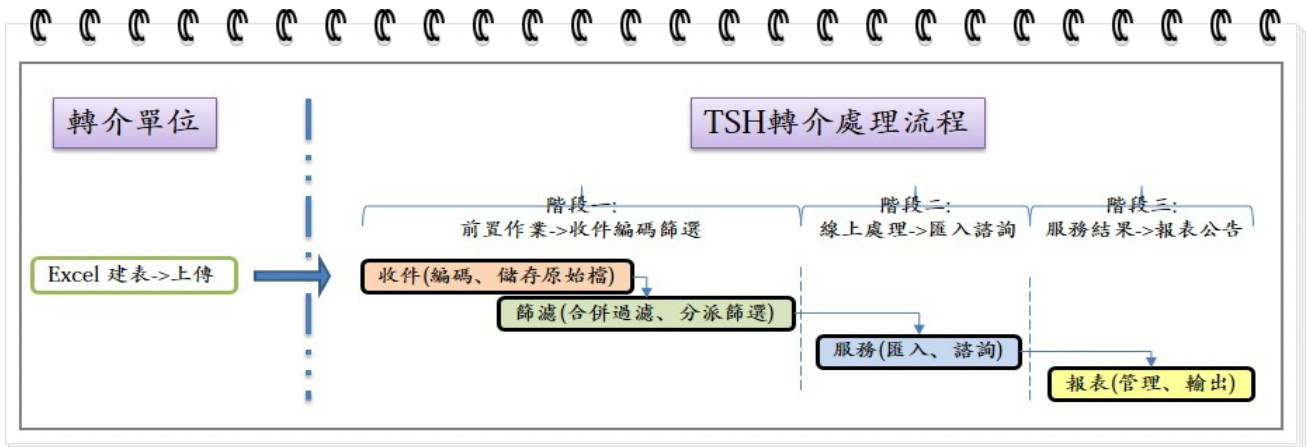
轉介單位

TSH轉介處理流程

階段一:
前置作業->收件編碼篩選

階段二:
線上處理->匯入諮詢

階段三:
服務結果->報表公告

Excel 建表->上傳

收件(編碼、儲存原始檔)

篩濾(合併過濾、分派篩選)

服務(匯入、諮詢)

報表(管理、輸出)